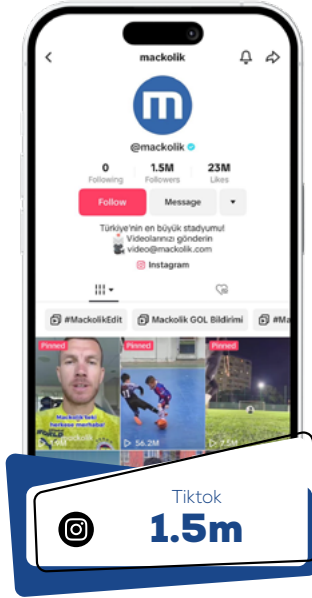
mackolik

@mackolik

0
Following

1.5M
Followers

23M
Likes

Follow

Message

Türkiye'nin en büyük stadyumu!
Videolarınızı gönderin
video@mackolik.com

Instagram

#MackolikEdit

Mackolik GOL Bildirimi

#Ma

Pinned

Pinned

Pinned

Mackolik tek herkese merhaba!

56.2M

Tiktok
1.5m